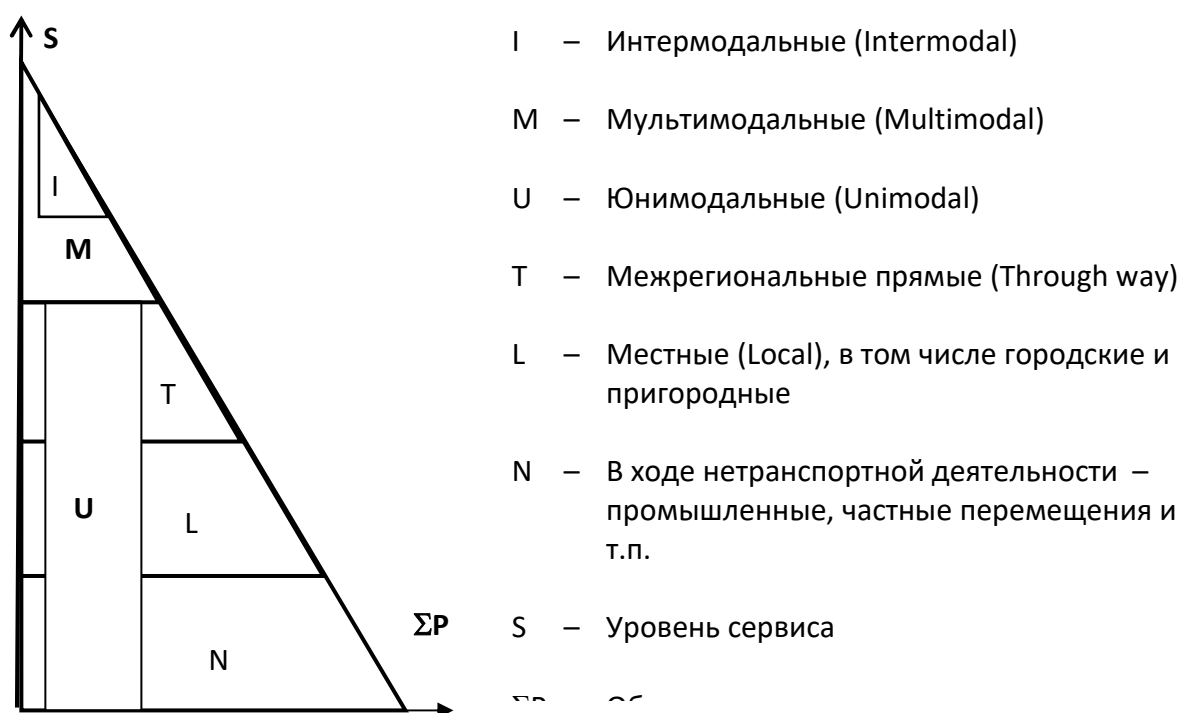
S

I

M

T

U

L

N

ΣP

I – Интермодальные (Intermodal)

M – Мультимодальные (Multimodal)

U – Юнимодальные (Unimodal)

T – Межрегиональные прямые (Through way)

L – Местные (Local), в том числе городские и пригородные

N – В ходе нетранспортной деятельности – промышленные, частные перемещения и т.п.

S – Уровень сервиса

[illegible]